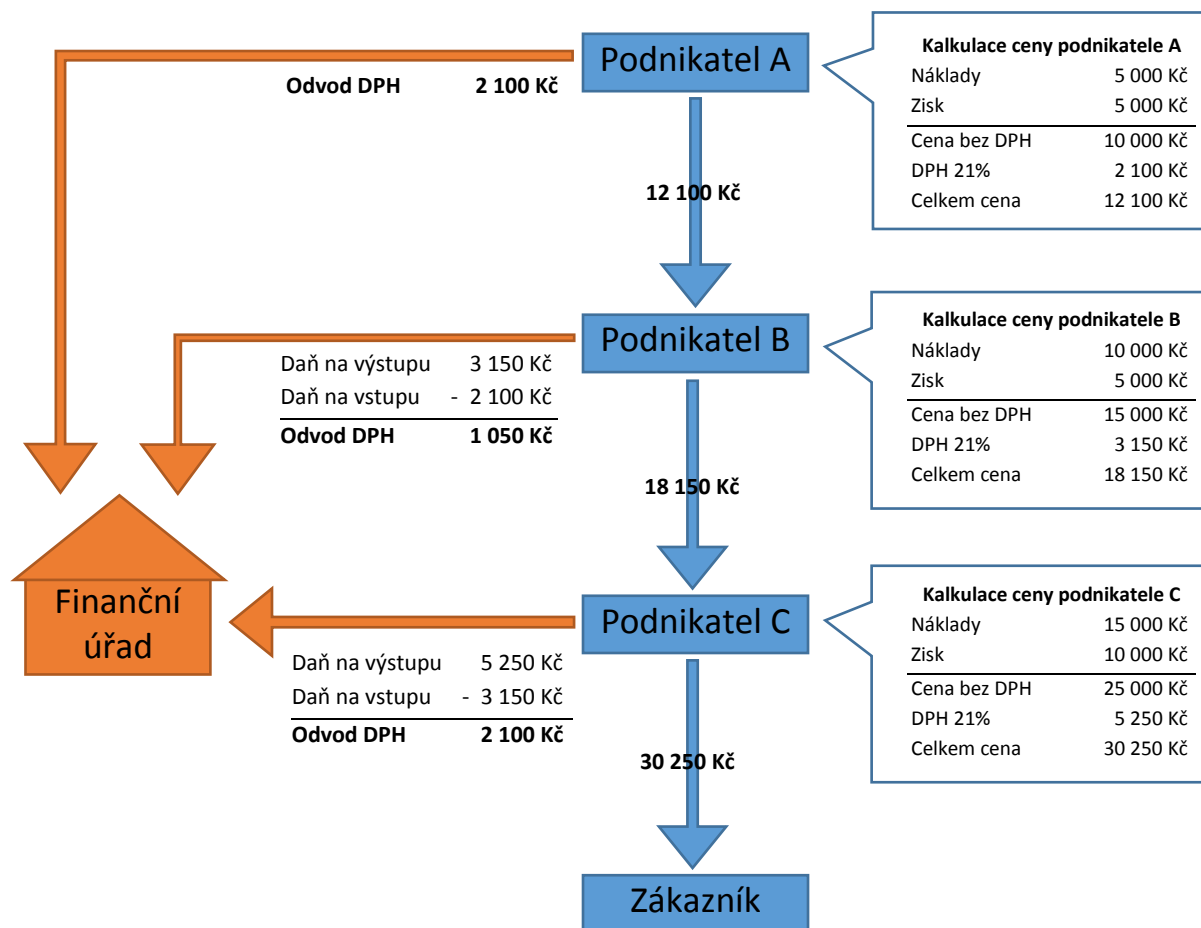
Podnikatel A

Odvod DPH 2 100 Kč

**Kalkulace ceny podnikatele A**

| | |
|---|---|
| Náklady | 5 000 Kč |
| Zisk | 5 000 Kč |
| Cena bez DPH | 10 000 Kč |
| DPH 21% | 2 100 Kč |
| Celkem cena | 12 100 Kč |

12 100 Kč

Podnikatel B

| | |
|---|---|
| Daň na výstupu | 3 150 Kč |
| Daň na vstupu | - 2 100 Kč |
| **Odvod DPH** | **1 050 Kč** |

**Kalkulace ceny podnikatele B**

| | |
|---|---|
| Náklady | 10 000 Kč |
| Zisk | 5 000 Kč |
| Cena bez DPH | 15 000 Kč |
| DPH 21% | 3 150 Kč |
| Celkem cena | 18 150 Kč |

18 150 Kč

Finanční úřad

Podnikatel C

| | |
|---|---|
| Daň na výstupu | 5 250 Kč |
| Daň na vstupu | - 3 150 Kč |
| **Odvod DPH** | **2 100 Kč** |

**Kalkulace ceny podnikatele C**

| | |
|---|---|
| Náklady | 15 000 Kč |
| Zisk | 10 000 Kč |
| Cena bez DPH | 25 000 Kč |
| DPH 21% | 5 250 Kč |
| Celkem cena | 30 250 Kč |

30 250 Kč

Zákazník